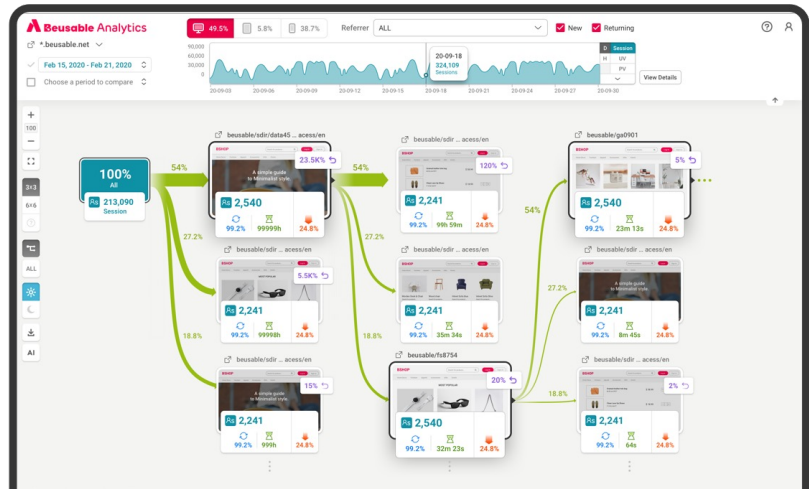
Beusable Analytics

49.5% 5.8% 38.7%

Referrer ALL

New Returning

*.beusable.net

Feb 15, 2020 - Feb 21, 2020

Choose a period to compare

90,000
60,000
30,000
0

20-09-03 20-09-06 20-09-09 20-09-12 20-09-15 20-09-18 20-09-21 20-09-24 20-09-27 20-09-30

20-09-18
324,109
Sessions

D Session
H UV
W PV
M

View Details

+
100
−
3×3
6×6
ALL
AI

100%
All
213,090
Session

54%
27.2%
18.8%

beusable/sdir/data45 ... acess/en
23.5K
A simple guide to Minimalist style.
2,540
99.2% 99999h 24.8%

beusable/sdir ... acess/en
5.5K
2,241
99.2% 99999h 24.8%

beusable/sdir ... acess/en
15%
A simple guide to Minimalist style.
2,241
99.2% 999h 24.8%

beusable/sdir ... acess/en
120%
2,241
99.2% 99h 59m 24.8%

27.2%

beusable/sdir ... acess/en
2,241
99.2% 35m 34s 24.8%

18.8%

beusable/fs8754
20%
2,540
99.2% 32m 23s 24.8%

54%

beusable/ga0901
5%
2,540
99.2% 23m 13s 24.8%

27.2%

beusable/sdir ... acess/en
A simple guide to Minimalist style.
2,241
99.2% 12m 13s 24.8%

18.8%

beusable/sdir ... acess/en
2%
2,241
99.2% 64s 24.8%